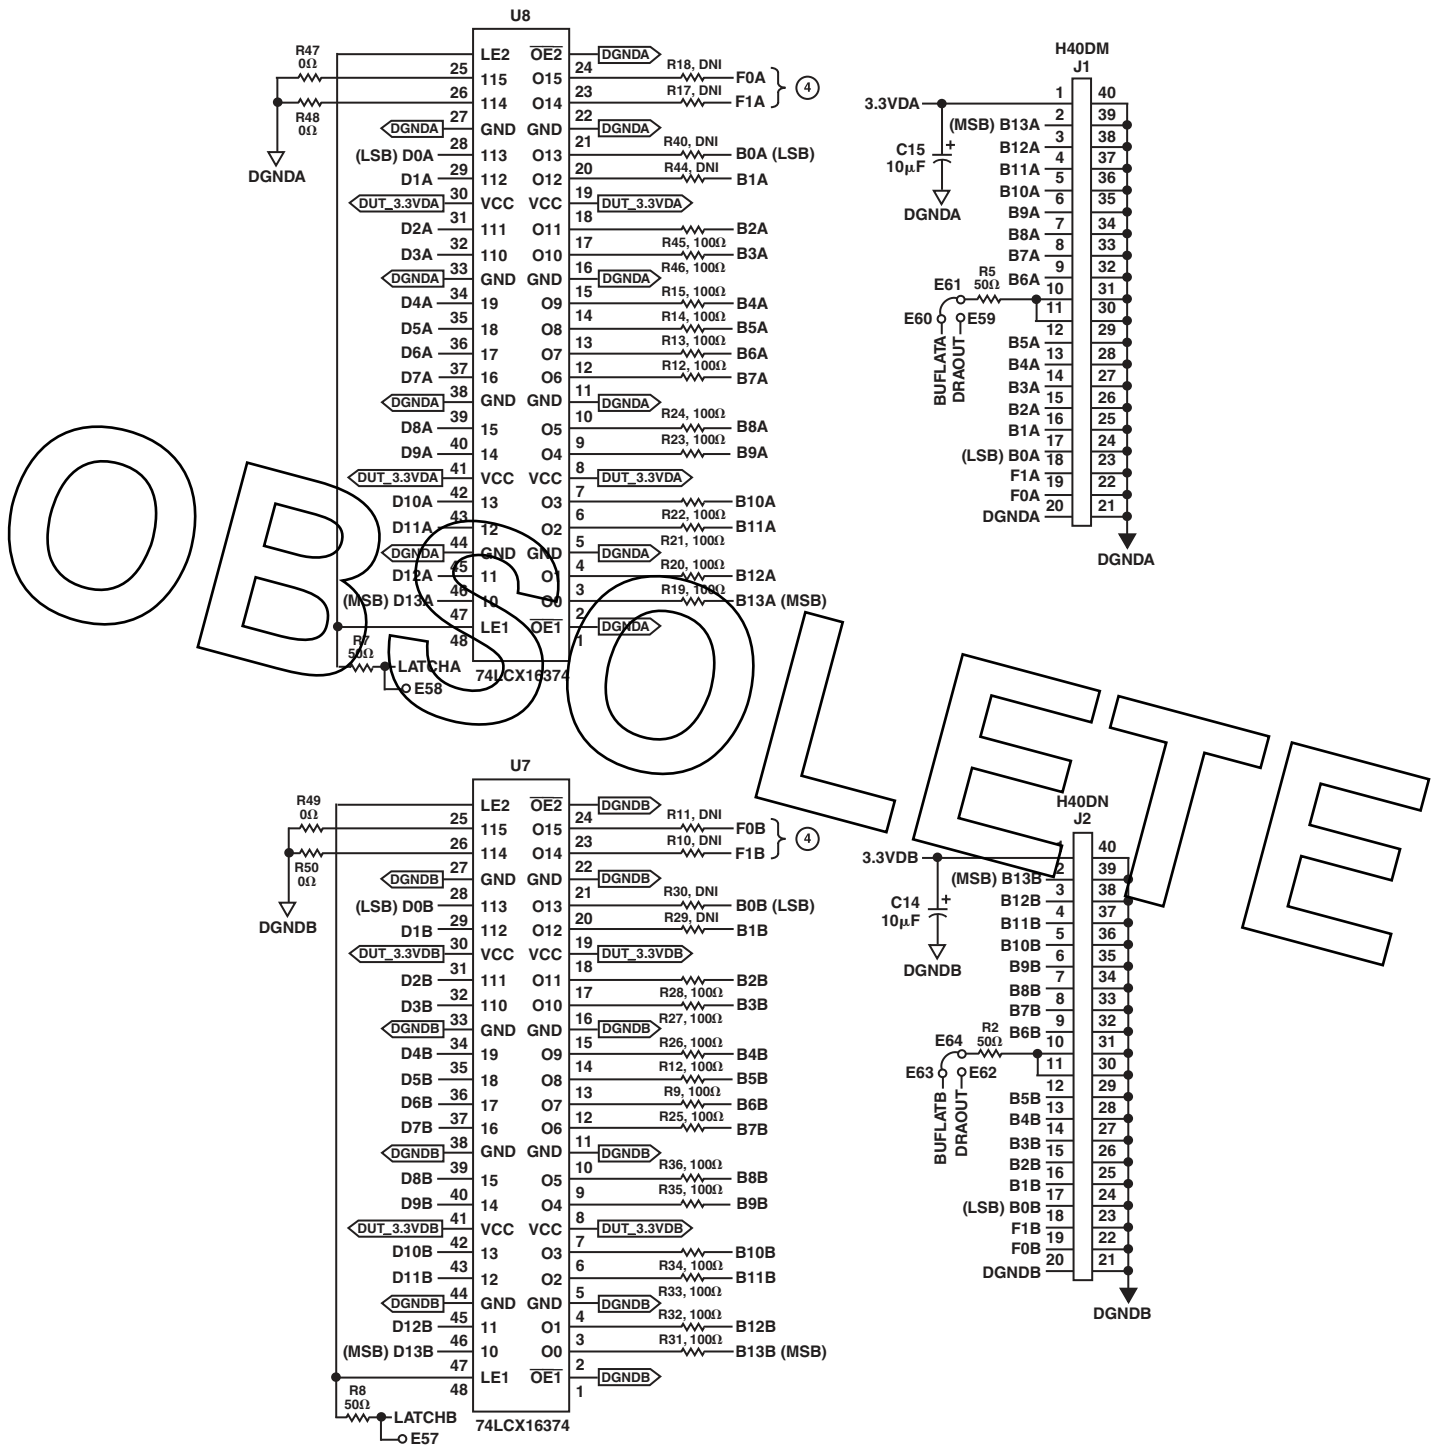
U8

R47 0Ω
R48 0Ω
DGNDA

LE2 $\overline{OE2}$ DGNDA
25 115 O15 24 R18, DNI F0A
26 114 O14 23 R17, DNI F1A
4
DGNDA 27 GND GND 22 DGNDA
(LSB) D0A 28 113 O13 21 R40, DNI B0A (LSB)
D1A 29 112 O12 20 R44, DNI B1A
DUT_3.3VDA 30 VCC VCC 19 DUT_3.3VDA
D2A 31 111 O11 18 B2A
D3A 32 110 O10 17 R45, 100Ω B3A
DGNDA 33 GND GND 16 DGNDA R46, 100Ω
D4A 34 19 O9 15 R15, 100Ω B4A
D5A 35 18 O8 14 R14, 100Ω B5A
D6A 36 17 O7 13 R13, 100Ω B6A
D7A 37 16 O6 12 R12, 100Ω B7A
DGNDA 38 GND GND 11 DGNDA
D8A 39 15 O5 10 R24, 100Ω B8A
D9A 40 14 O4 9 R23, 100Ω B9A
DUT_3.3VDA 41 VCC VCC 8 DUT_3.3VDA
D10A 42 13 O3 7 B10A
D11A 43 12 O2 6 R22, 100Ω B11A
DGNDA 44 GND GND 5 DGNDA R21, 100Ω
D12A 45 11 O1 4 R20, 100Ω B12A
(MSB) D13A 46 10 O0 3 R19, 100Ω B13A (MSB)
47 LE1 $\overline{OE1}$ 2 DGNDA
48 1
R7 50Ω LATCHA
E58
74LCX16374

H40DM
J1
3.3VDA 1 40
(MSB) B13A 2 39
B12A 3 38
B11A 4 37
B10A 5 36
B9A 6 35
B8A 7 34
B7A 8 33
B6A 9 32
10 31
11 30
12 29
B5A 13 28
B4A 14 27
B3A 15 26
B2A 16 25
B1A 17 24
(LSB) B0A 18 23
F1A 19 22
F0A 20 21
DGNDA
C15 10µF
DGNDA
E61 R5 50Ω
E60 E59
BUFLATA DRAOUT
DGNDA

OBSOLETE

U7

R49 0Ω
R50 0Ω
DGNDB

LE2 $\overline{OE2}$ DGNDB
25 115 O15 24 R11, DNI F0B
26 114 O14 23 R10, DNI F1B
4
DGNDB 27 GND GND 22 DGNDB
(LSB) D0B 28 113 O13 21 R30, DNI B0B (LSB)
D1B 29 112 O12 20 R29, DNI B1B
DUT_3.3VDB 30 VCC VCC 19 DUT_3.3VDB
D2B 31 111 O11 18 B2B
D3B 32 110 O10 17 R28, 100Ω B3B
DGNDB 33 GND GND 16 DGNDB R27, 100Ω
D4B 34 19 O9 15 R26, 100Ω B4B
D5B 35 18 O8 14 R12, 100Ω B5B
D6B 36 17 O7 13 R9, 100Ω B6B
D7B 37 16 O6 12 R25, 100Ω B7B
DGNDB 38 GND GND 11 DGNDB
D8B 39 15 O5 10 R36, 100Ω B8B
D9B 40 14 O4 9 R35, 100Ω B9B
DUT_3.3VDB 41 VCC VCC 8 DUT_3.3VDB
D10B 42 13 O3 7 B10B
D11B 43 12 O2 6 R34, 100Ω B11B
DGNDB 44 GND GND 5 DGNDB R33, 100Ω
D12B 45 11 O1 4 R32, 100Ω B12B
(MSB) D13B 46 10 O0 3 R31, 100Ω B13B (MSB)
47 LE1 $\overline{OE1}$ 2 DGNDB
48 1
R8 50Ω LATCHB
E57
74LCX16374

H40DN
J2
3.3VDB 1 40
(MSB) B13B 2 39
B12B 3 38
B11B 4 37
B10B 5 36
B9B 6 35
B8B 7 34
B7B 8 33
B6B 9 32
10 31
11 30
12 29
B5B 13 28
B4B 14 27
B3B 15 26
B2B 16 25
B1B 17 24
(LSB) B0B 18 23
F1B 19 22
F0B 20 21
DGNDB
C14 10µF
DGNDB
E64 R2 50Ω
E63 E62
BUFLATB DRAOUT
DGNDB